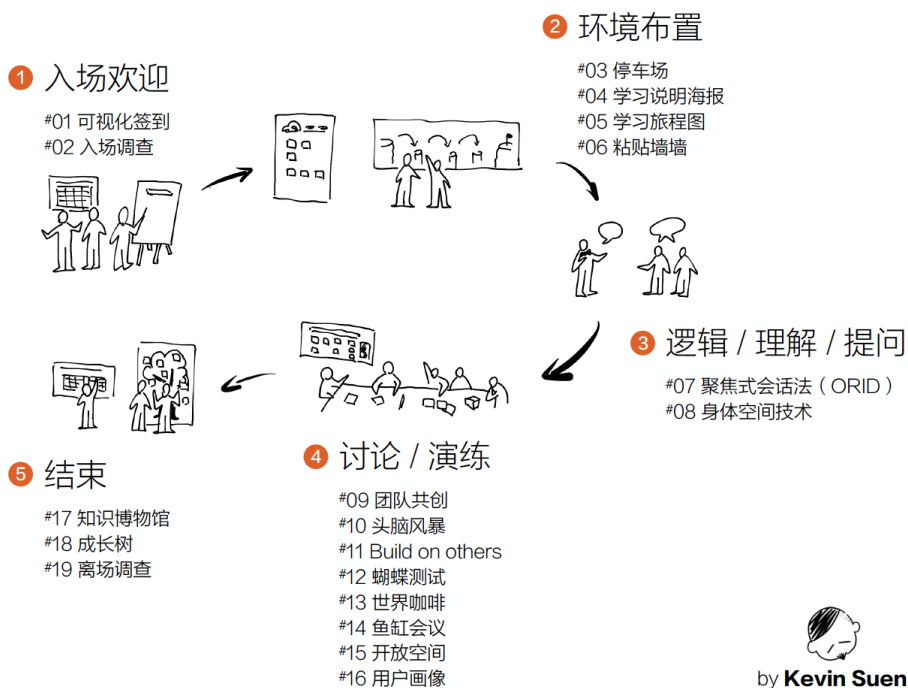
1 入场欢迎
#01 可视化签到
#02 入场调查

2 环境布置
#03 停车场
#04 学习说明海报
#05 学习旅程图
#06 粘贴墙墙

3 逻辑 / 理解 / 提问
#07 聚焦式会话法（ORID）
#08 身体空间技术

4 讨论 / 演练
#09 团队共创
#10 头脑风暴
#11 Build on others
#12 蝴蝶测试
#13 世界咖啡
#14 鱼缸会议
#15 开放空间
#16 用户画像

5 结束
#17 知识博物馆
#18 成长树
#19 离场调查

by Kevin Suen